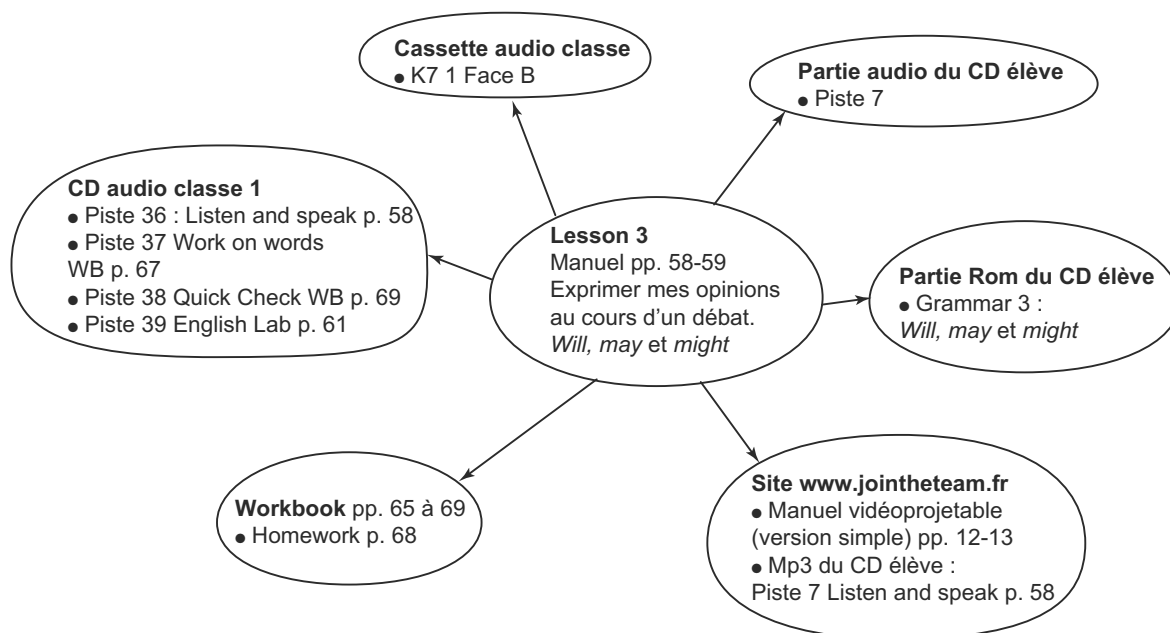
Cassette audio classe
● K7 1 Face B

Partie audio du CD élève
● Piste 7

CD audio classe 1
● Piste 36 : Listen and speak p. 58
● Piste 37 Work on words WB p. 67
● Piste 38 Quick Check WB p. 69
● Piste 39 English Lab p. 61

Lesson 3
Manuel pp. 58-59
Exprimer mes opinions au cours d'un débat.
*Will, may* et *might*

Partie Rom du CD élève
● Grammar 3 :
*Will, may* et *might*

Workbook pp. 65 à 69
● Homework p. 68

Site www.jointheteam.fr
● Manuel vidéoprojetable (version simple) pp. 12-13
● Mp3 du CD élève :
Piste 7 Listen and speak p. 58